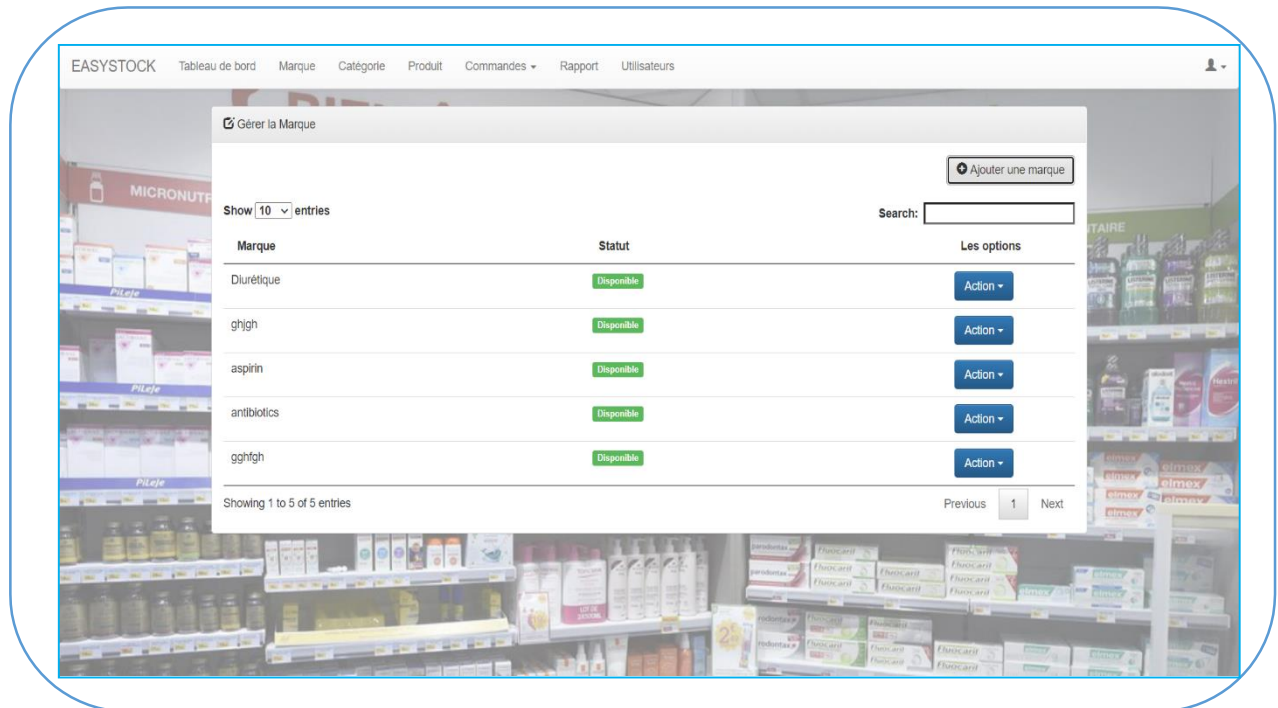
EASYSTOCK Tableau de bord Marque Catégorie Produit Commandes Rapport Utilisateurs

Gérer la Marque

Ajouter une marque

Show 10 entries

Search:

| Marque | Statut | Les options |
|---|---|---|
| Diurétique | Disponible | Action |
| ghjgh | Disponible | Action |
| aspirin | Disponible | Action |
| antibiotics | Disponible | Action |
| gghfgh | Disponible | Action |

Showing 1 to 5 of 5 entries

Previous 1 Next